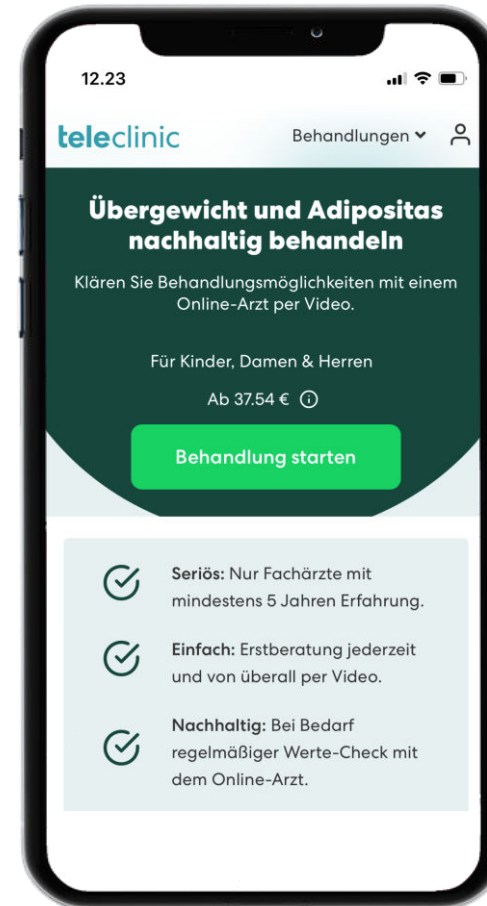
12.23

teleclinic

Behandlungen

Übergewicht und Adipositas nachhaltig behandeln

Klären Sie Behandlungsmöglichkeiten mit einem Online-Arzt per Video.

Für Kinder, Damen & Herren

Ab 37.54 €

Behandlung starten

Seriös: Nur Fachärzte mit mindestens 5 Jahren Erfahrung.

Einfach: Erstberatung jederzeit und von überall per Video.

Nachhaltig: Bei Bedarf regelmäßiger Werte-Check mit dem Online-Arzt.